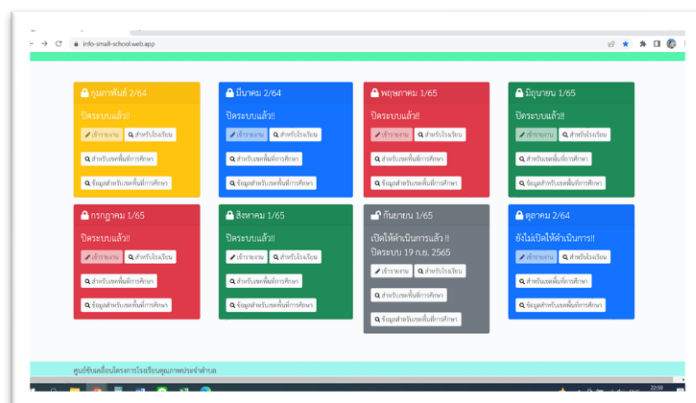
info-small-school.web.app

กุมภาพันธ์ 2/64
ปิดระบบแล้ว!!
เข้ารายงาน
สำหรับโรงเรียน
สำหรับเขตพื้นที่การศึกษา
ข้อมูลสำหรับเขตพื้นที่การศึกษา

มีนาคม 2/64
ปิดระบบแล้ว!!
เข้ารายงาน
สำหรับโรงเรียน
สำหรับเขตพื้นที่การศึกษา
ข้อมูลสำหรับเขตพื้นที่การศึกษา

พฤษภาคม 1/65
ปิดระบบแล้ว!!
เข้ารายงาน
สำหรับโรงเรียน
สำหรับเขตพื้นที่การศึกษา
ข้อมูลสำหรับเขตพื้นที่การศึกษา

มิถุนายน 1/65
ปิดระบบแล้ว!!
เข้ารายงาน
สำหรับโรงเรียน
สำหรับเขตพื้นที่การศึกษา
ข้อมูลสำหรับเขตพื้นที่การศึกษา

กรกฎาคม 1/65
ปิดระบบแล้ว!!
เข้ารายงาน
สำหรับโรงเรียน
สำหรับเขตพื้นที่การศึกษา
ข้อมูลสำหรับเขตพื้นที่การศึกษา

สิงหาคม 1/65
ปิดระบบแล้ว!!
เข้ารายงาน
สำหรับเขตพื้นที่การศึกษา
ข้อมูลสำหรับเขตพื้นที่การศึกษา

กันยายน 1/65
เปิดให้ดำเนินการแล้ว !!
ปิดระบบ 19 ก.ย. 2565
เข้ารายงาน
สำหรับโรงเรียน
สำหรับเขตพื้นที่การศึกษา
ข้อมูลสำหรับเขตพื้นที่การศึกษา

ตุลาคม 2/64
ยังไม่เปิดให้ดำเนินการ!!
เข้ารายงาน
สำหรับโรงเรียน
สำหรับเขตพื้นที่การศึกษา
ข้อมูลสำหรับเขตพื้นที่การศึกษา

ศูนย์ขับเคลื่อนโครงการโรงเรียนคุณภาพประจำตำบล